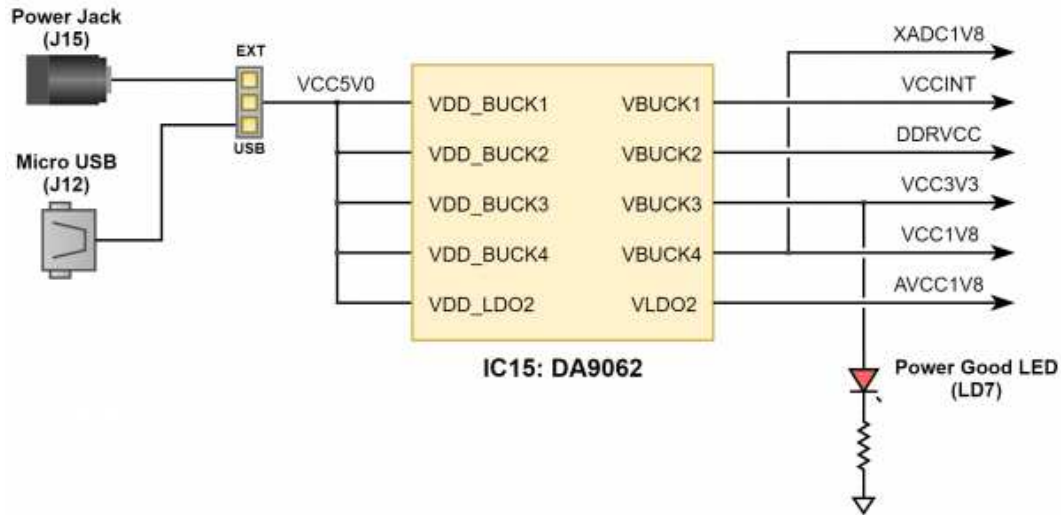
Power Jack
(J15)

EXT

USB

Micro USB
(J12)

VCC5V0

VDD_BUCK1
VDD_BUCK2
VDD_BUCK3
VDD_BUCK4
VDD_LDO2

VBUCK1
VBUCK2
VBUCK3
VBUCK4
VLDO2

IC15: DA9062

XADC1V8
VCCINT
DDRVCC
VCC3V3
VCC1V8
AVCC1V8

Power Good LED
(LD7)